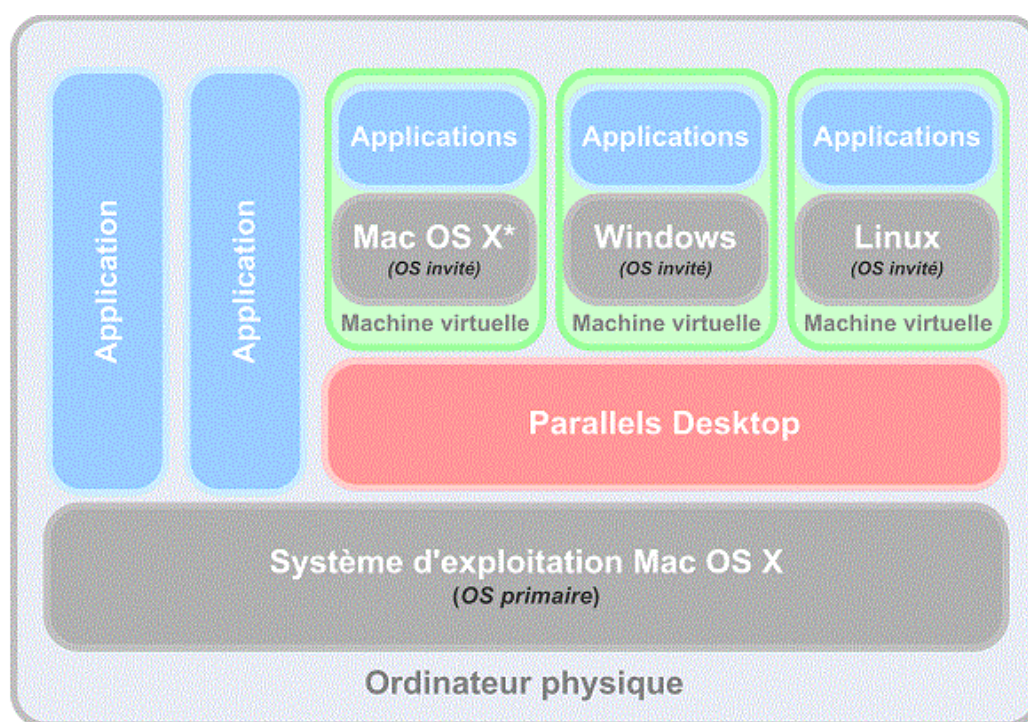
Application

Application

Applications
Mac OS X*
(OS invité)
Machine virtuelle

Applications
Windows
(OS invité)
Machine virtuelle

Applications
Linux
(OS invité)
Machine virtuelle

Parallels Desktop

Système d'exploitation Mac OS X
(OS primaire)

Ordinateur physique